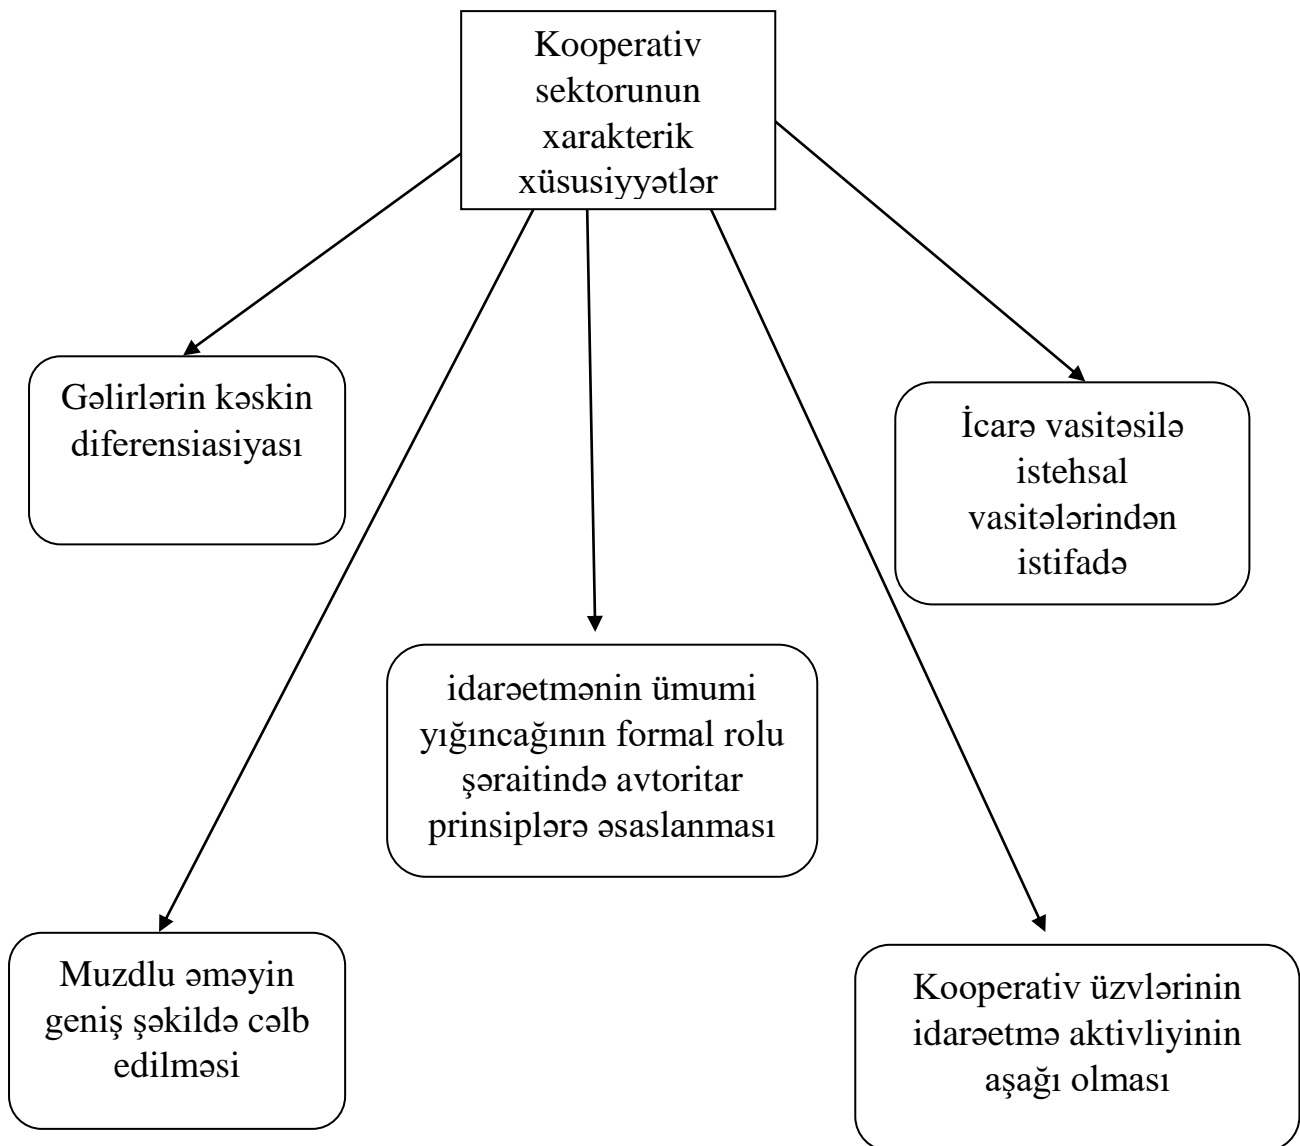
Kooperativ sektorunun xarakterik xüsusiyyətlər

Gəlirlərin kəskin diferensiasiyası

İcarə vasitəsilə istehsal vasitələrindən istifadə

idarəetmənin ümumi yığıncağının formal rolu şəraitində avtoritar prinsiplərə əsaslanması

Muzdlu əməyin geniş şəkildə cəlb edilməsi

Kooperativ üzvlərinin idarəetmə aktivliyinin aşağı olması